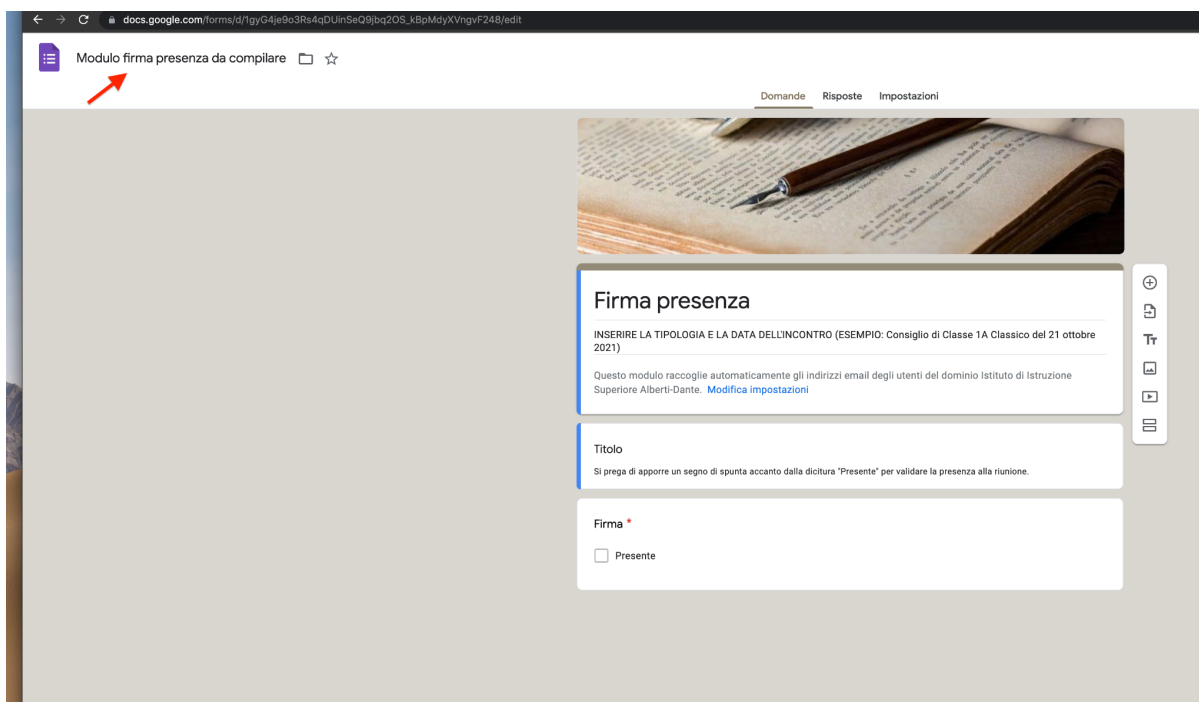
docs.google.com/forms/d/1gyG4je9o3Rs4qDUinSeQ9jbq2OS_kBpMdyXVngvF248/edit

Modulo firma presenza da compilare

Domande Risposte Impostazioni

Firma presenza

INSERIRE LA TIPOLOGIA E LA DATA DELL'INCONTRO (ESEMPIO: Consiglio di Classe 1A Classico del 21 ottobre 2021)

Questo modulo raccoglie automaticamente gli indirizzi email degli utenti del dominio Istituto di Istruzione Superiore Alberti-Dante. Modifica impostazioni

Titolo

Si prega di apporre un segno di spunta accanto dalla dicitura "Presente" per validare la presenza alla riunione.

Firma *

Presente